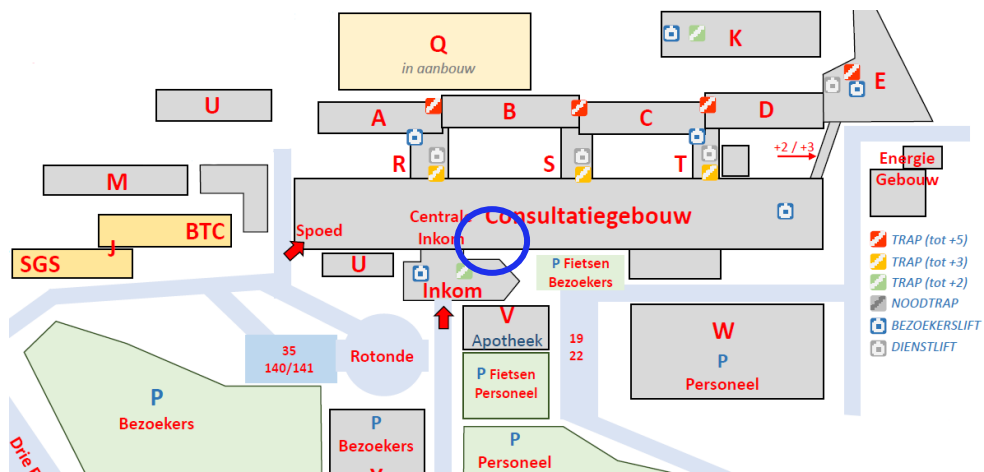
Q
in aanbouw

K

E

U

A

B

C

D

R

S

T

+2 / +3

Energie Gebouw

M

BTC

J

SGS

Spoed

Centrale Inkom

Consultatiegebouw

U

Inkom

P Fietsen Bezoekers

TRAP (tot +5)
TRAP (tot +3)
TRAP (tot +2)
NOODTRAP
BEZOEKERSLIFT
DIENSTLIFT

35
140/141

Rotonde

V
Apotheek

19
22

W
P
Personeel

P
Bezoekers

P Fietsen Personeel

P
Bezoekers
Y

P
Personeel

Drie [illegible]